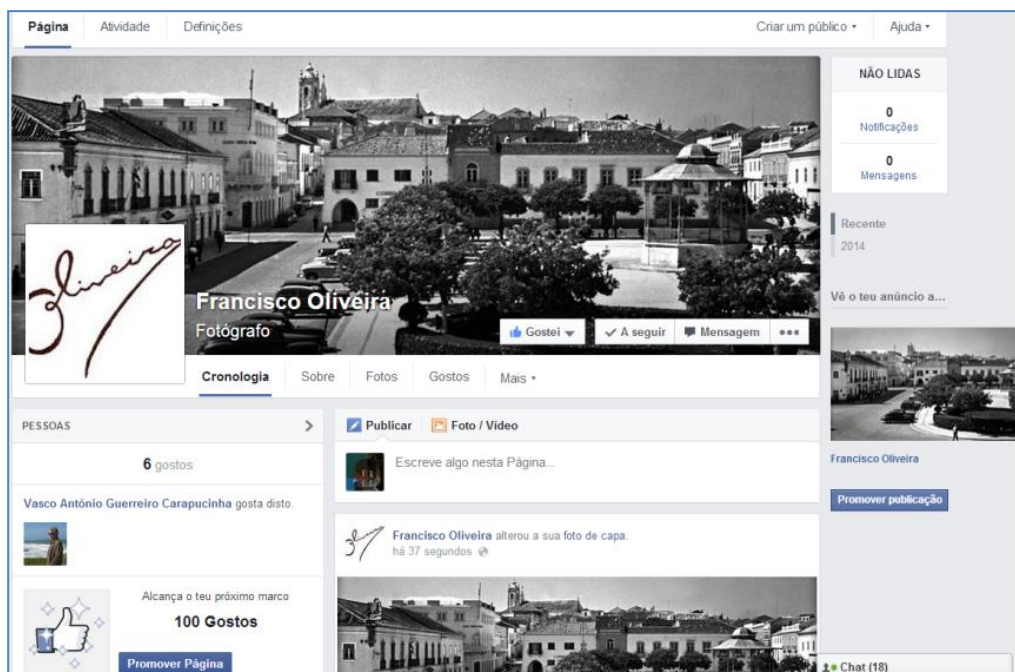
Página Atividade Definições

Criar um público ▾ Ajuda ▾

NÃO LIDAS

0
Notificações

0
Mensagens

Recente
2014

Vê o teu anúncio a...

Francisco Oliveira

Promover publicação

Oliveira

Francisco Oliveira
Fotógrafo

Gostei ▾ ✓ A seguir Mensagem •••

Cronologia Sobre Fotos Gostos Mais ▾

PESSOAS >

6 gostos

Vasco António Guerreiro Carapucinha gosta disto.

Alcança o teu próximo marco
100 Gostos

Promover Página

Publicar Foto / Vídeo

Escreve algo nesta Página...

Francisco Oliveira alterou a sua foto de capa.
há 37 segundos

Chat (18)